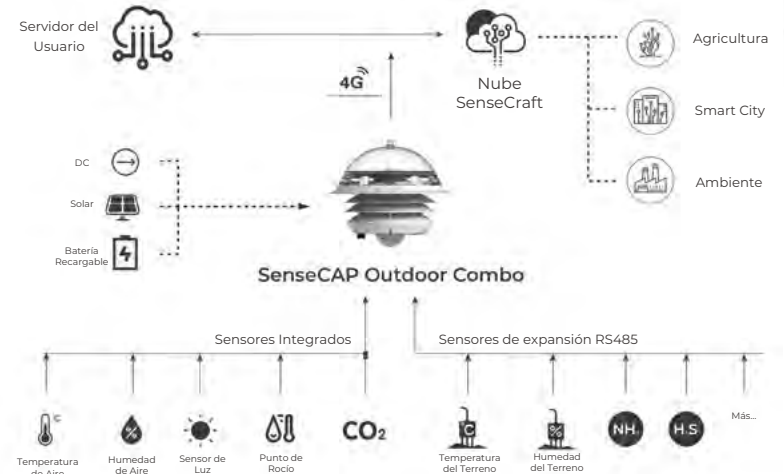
Servidor del Usuario

4G

Nube SenseCraft

Agricultura

Smart City

Ambiente

DC

Solar

Batería Recargable

SenseCAP Outdoor Combo

Sensores Integrados

Sensores de expansión RS485

°C

Temperatura de Aire

%

Humedad de Aire

Sensor de Luz

Punto de Rocío

$CO_2$

°C

Temperatura del Terreno

%

Humedad del Terreno

NH.

H.S

Más...